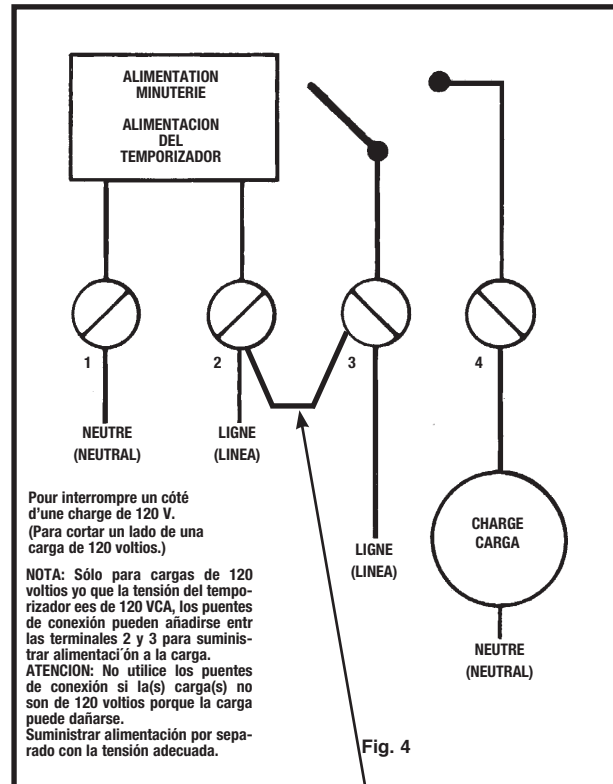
ALIMENTATION MINUTERIE

ALIMENTACION DEL TEMPORIZADOR

1

2

3

4

NEUTRE
(NEUTRAL)

LIGNE
(LINEA)

Pour interrompre un cóté d'une charge de 120 V.
(Para cortar un lado de una carga de 120 voltios.)

NOTA: Sólo para cargas de 120 voltios yo que la tensión del temporizador ees de 120 VCA, los puentes de conexión pueden añadirse entr las terminales 2 y 3 para suministrar alimentaci´ón a la carga.
ATENCION: No utilice los puentes de conexión si la(s) carga(s) no son de 120 voltios porque la carga puede dañarse.
Suministrar alimentación por separado con la tensión adecuada.

LIGNE
(LINEA)

CHARGE
CARGA

NEUTRE
(NEUTRAL)

Fig. 4